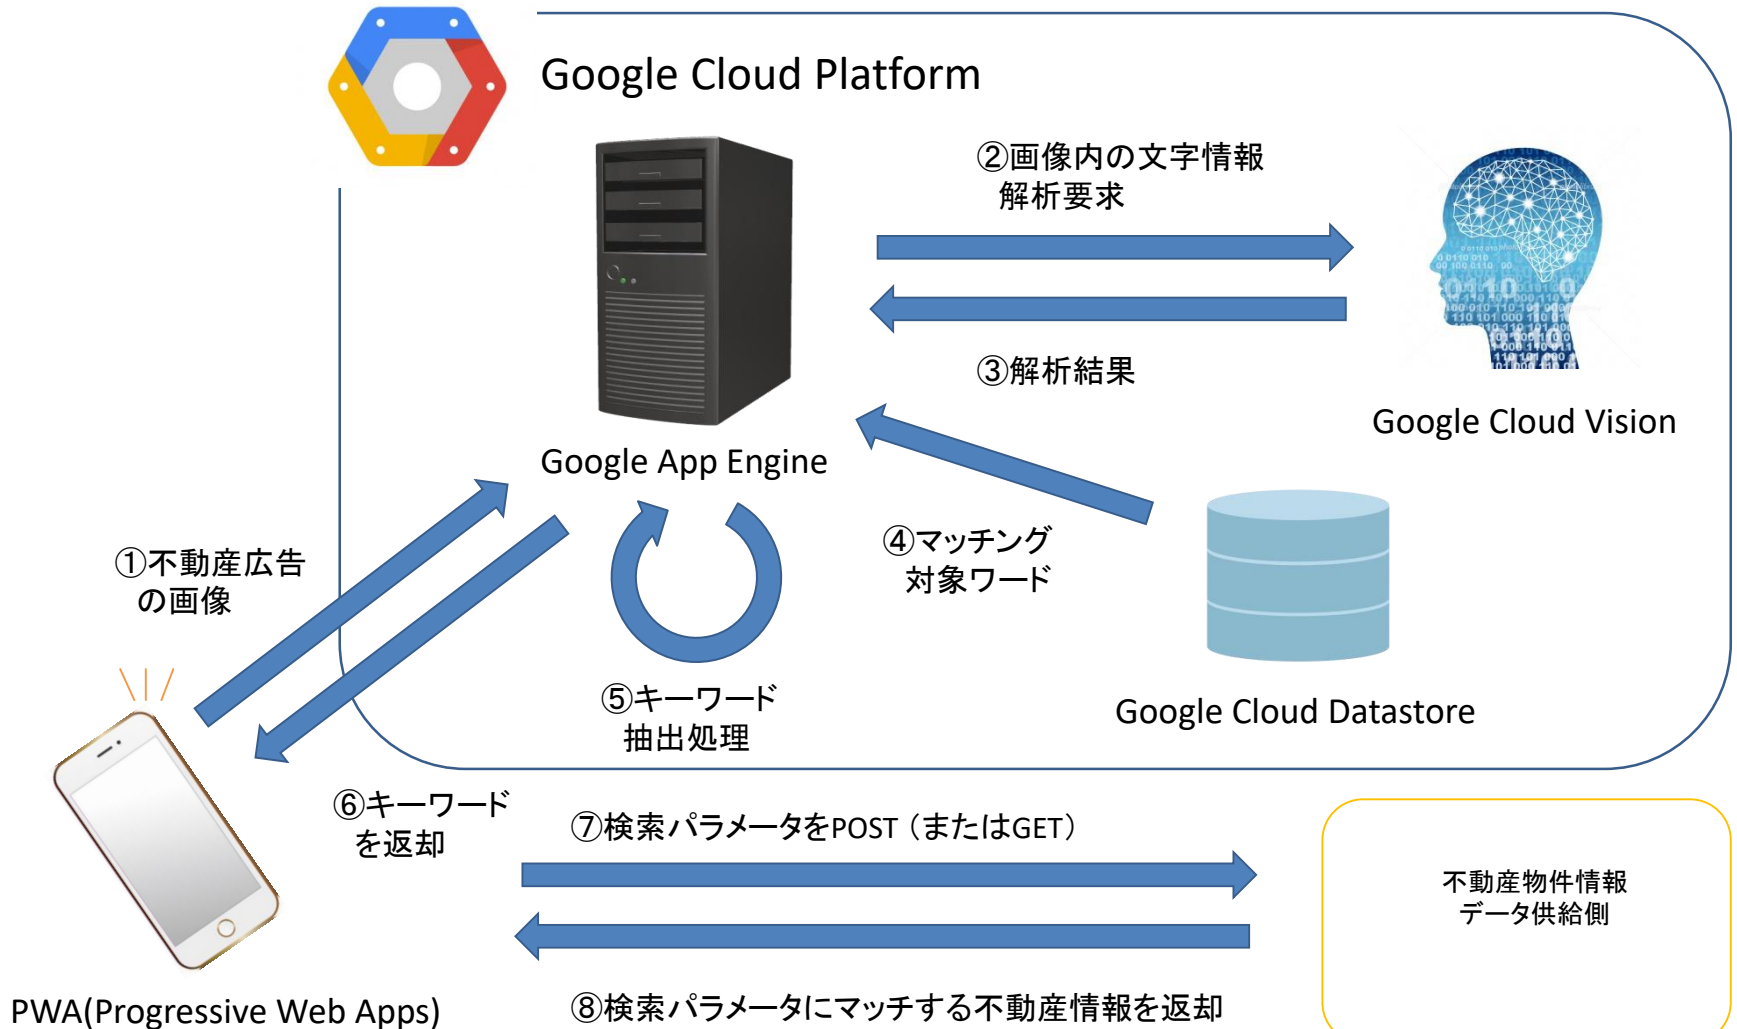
Google Cloud Platform

②画像内の文字情報
解析要求

③解析結果

Google Cloud Vision

Google App Engine

④マッチング
対象ワード

Google Cloud Datastore

①不動産広告
の画像

⑤キーワード
抽出処理

⑥キーワード
を返却

⑦検索パラメータをPOST（またはGET）

不動産物件情報
データ供給側

PWA(Progressive Web Apps)

⑧検索パラメータにマッチする不動産情報を返却